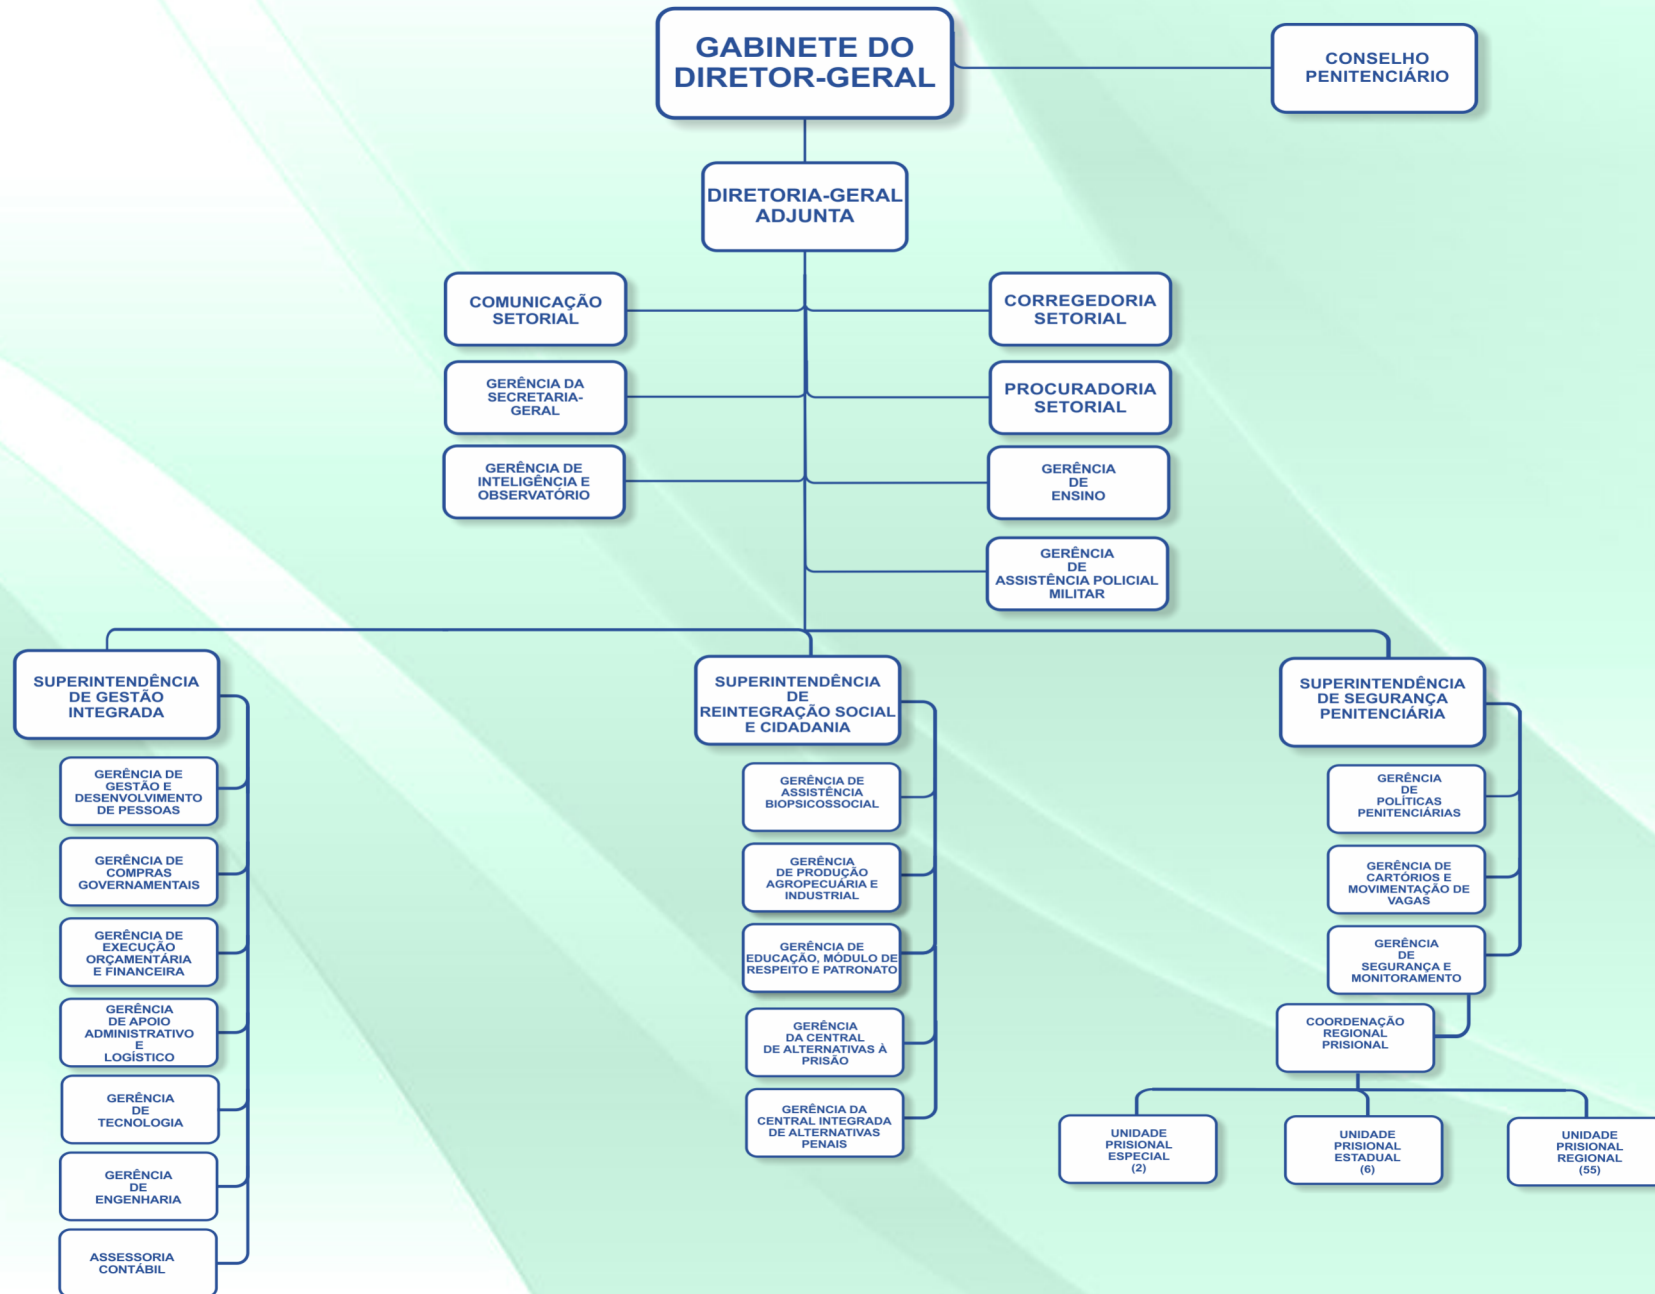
GABINETE DO DIRETOR-GERAL

CONSELHO PENITENCIÁRIO

DIRETORIA-GERAL ADJUNTA

COMUNICAÇÃO SETORIAL

CORREGEDORIA SETORIAL

GERÊNCIA DA SECRETARIA-GERAL

PROCURADORIA SETORIAL

GERÊNCIA DE INTELIGÊNCIA E OBSERVATÓRIO

GERÊNCIA DE ENSINO

GERÊNCIA DE ASSISTÊNCIA POLICIAL MILITAR

SUPERINTENDÊNCIA DE GESTÃO INTEGRADA

GERÊNCIA DE GESTÃO E DESENVOLVIMENTO DE PESSOAS

GERÊNCIA DE COMPRAS GOVERNAMENTAIS

GERÊNCIA DE EXECUÇÃO ORÇAMENTÁRIA E FINANCEIRA

GERÊNCIA DE APOIO ADMINISTRATIVO E LOGÍSTICO

GERÊNCIA DE TECNOLOGIA

GERÊNCIA DE ENGENHARIA

ASSESSORIA CONTÁBIL

SUPERINTENDÊNCIA DE REINTEGRAÇÃO SOCIAL E CIDADANIA

GERÊNCIA DE ASSISTÊNCIA BIOPSICOSSOCIAL

GERÊNCIA DE PRODUÇÃO AGROPECUÁRIA E INDUSTRIAL

GERÊNCIA DE EDUCAÇÃO, MÓDULO DE RESPEITO E PATRONATO

GERÊNCIA DA CENTRAL DE ALTERNATIVAS À PRISÃO

GERÊNCIA DA CENTRAL INTEGRADA DE ALTERNATIVAS PENAIS

SUPERINTENDÊNCIA DE SEGURANÇA PENITENCIÁRIA

GERÊNCIA DE POLÍTICAS PENITENCIÁRIAS

GERÊNCIA DE CARTÓRIOS E MOVIMENTAÇÃO DE VAGAS

GERÊNCIA DE SEGURANÇA E MONITORAMENTO

COORDENAÇÃO REGIONAL PRISIONAL

UNIDADE PRISIONAL ESPECIAL (2)

UNIDADE PRISIONAL ESTADUAL (6)

UNIDADE PRISIONAL REGIONAL (55)